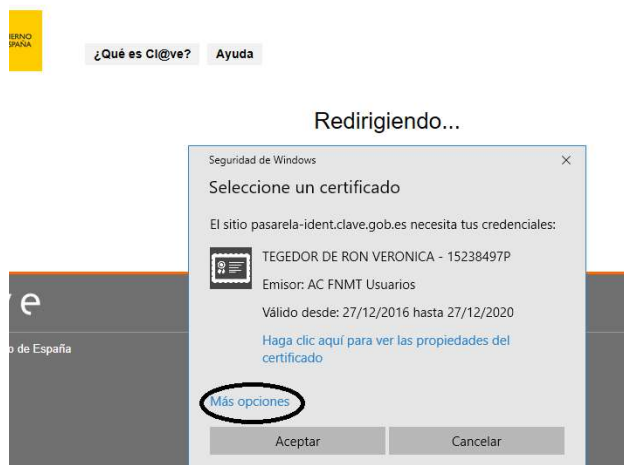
IERNO
SPAÑA

¿Qué es Cl@ve?
Ayuda

Redirigiendo...

Seguridad de Windows
×

Seleccione un certificado

El sitio pasarela-ident.clave.gob.es necesita tus credenciales:

TEGEDOR DE RON VERONICA - 15238497P
Emisor: AC FNMT Usuarios
Válido desde: 27/12/2016 hasta 27/12/2020
Haga clic aquí para ver las propiedades del certificado

Más opciones

Aceptar
Cancelar

ve
o de España